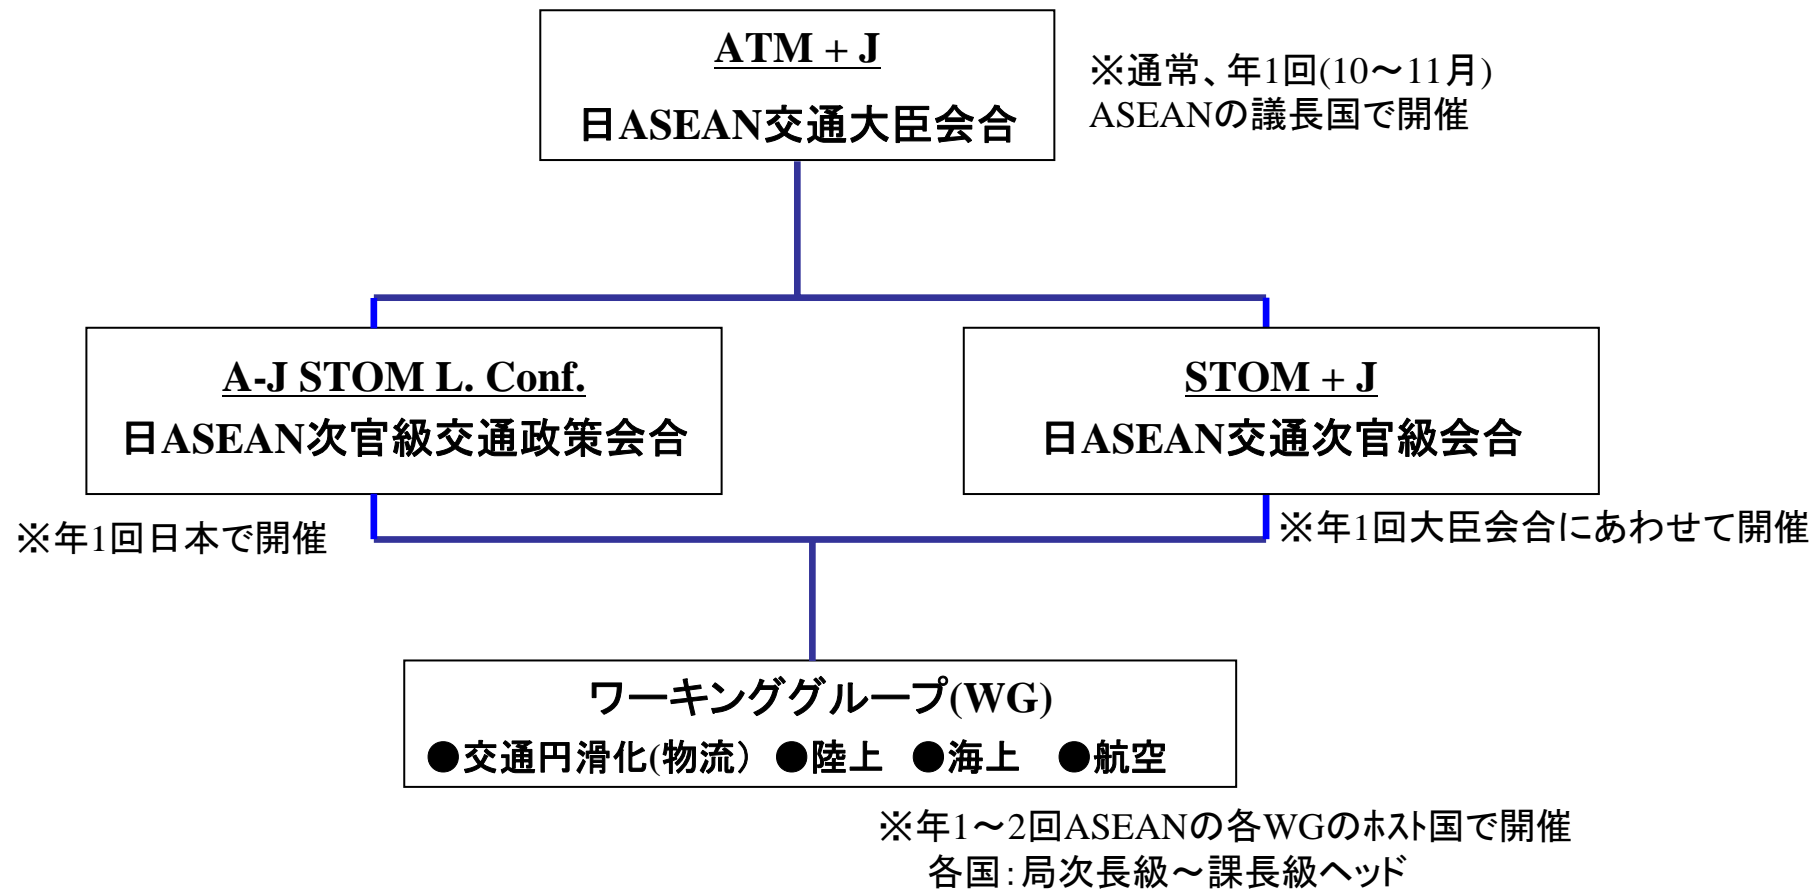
ATM + J
日ASEAN交通大臣会合

※通常、年1回(10〜11月)
ASEANの議長国で開催

A-J STOM L. Conf.
日ASEAN次官級交通政策会合

STOM + J
日ASEAN交通次官級会合

※年1回日本で開催

※年1回大臣会合にあわせて開催

ワーキンググループ(WG)
●交通円滑化(物流) ●陸上 ●海上 ●航空

※年1〜2回ASEANの各WGのホスト国で開催
各国:局次長級〜課長級ヘッド